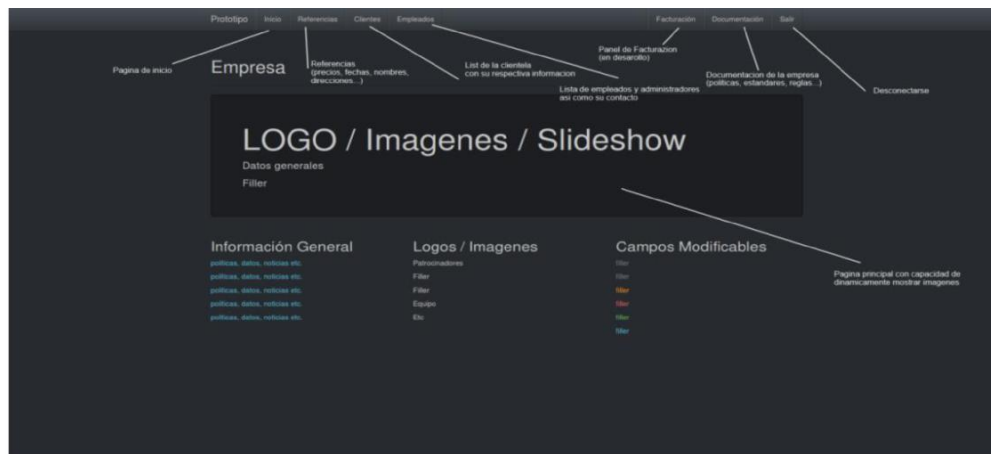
Prototipo Inicio Referencias Clientes Empleados Facturación Documentación Salir

Pagina de inicio

Empresa

Referencias (precios, fechas, nombres, direcciones...)

List de la clientela con su respectiva informacion

Lista de empleados y administradores asi como su contacto

Panel de Facturazion (en desarollo)

Documentacion de la empresa (politicas, estandares, reglas...)

Desconectarse

LOGO / Imagenes / Slideshow

Datos generales

Filler

Pagina principal con capacidad de dinamicamente mostrar imagenes

Información General

politicas, datos, noticias etc.
politicas, datos, noticias etc.
politicas, datos, noticias etc.
politicas, datos, noticias etc.
politicas, datos, noticias etc.

Logos / Imagenes

Patrocinadores
Filler
Filler
Equipo
Etc

Campos Modificables

filler
filler
filler
filler
filler
filler